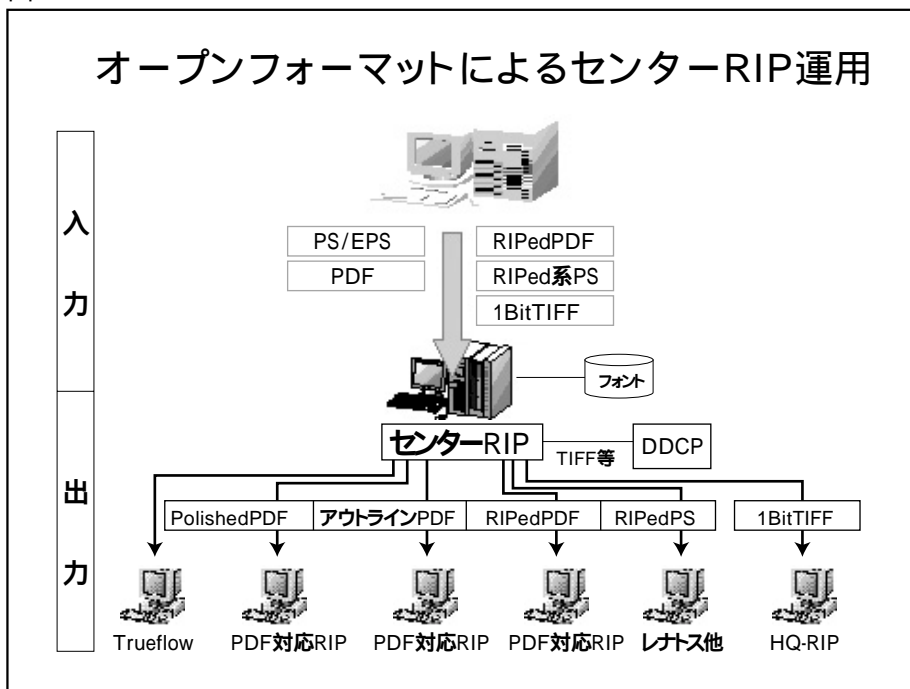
オープンフォーマットによるセンターRIP運用

入力

PS/EPS
PDF
RIPedPDF
RIPed系PS
1BitTIFF

フォント

センターRIP
TIFF等
DDCP

出力

PolishedPDF
アウトラインPDF
RIPedPDF
RIPedPS
1BitTIFF

Trueflow
PDF対応RIP
PDF対応RIP
PDF対応RIP
レナトス他
HQ-RIP